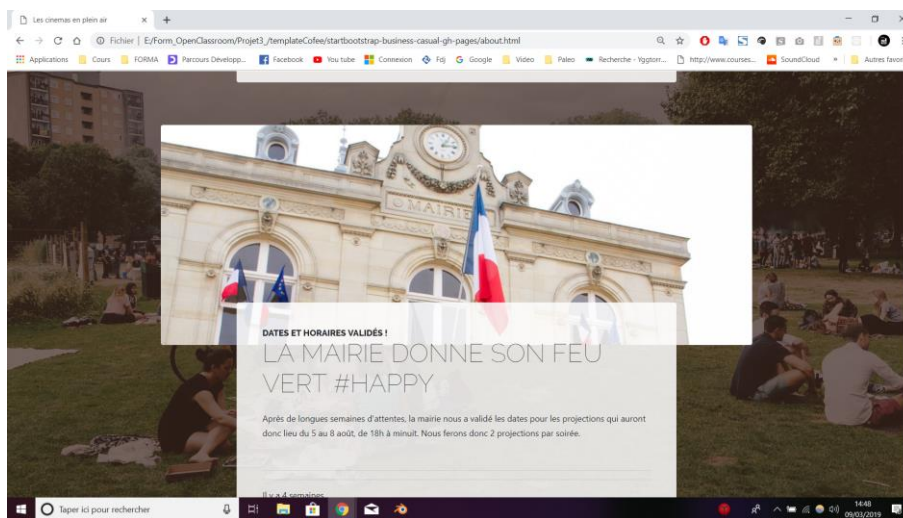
Les cinemas en plein air ×

Fichier | E:/Form_OpenClassroom/Projet3_/templateCofee/startbootstrap-business-casual-gh-pages/about.html

Applications Cours FORMA Parcours Developp... Facebook You tube Connexion Fdj Google Video Paleo Recherche - Yggtorr... http://www.courses... SoundCloud » Autres favor

MAIRIE

DATES ET HORAIRES VALIDÉS !

LA MAIRIE DONNE SON FEU VERT #HAPPY

Après de longues semaines d'attentes, la mairie nous a validé les dates pour les projections qui auront donc lieu du 5 au 8 août, de 18h à minuit. Nous ferons donc 2 projections par soirée.

Il y a 4 semaines

Taper ici pour rechercher

14:48
09/03/2019